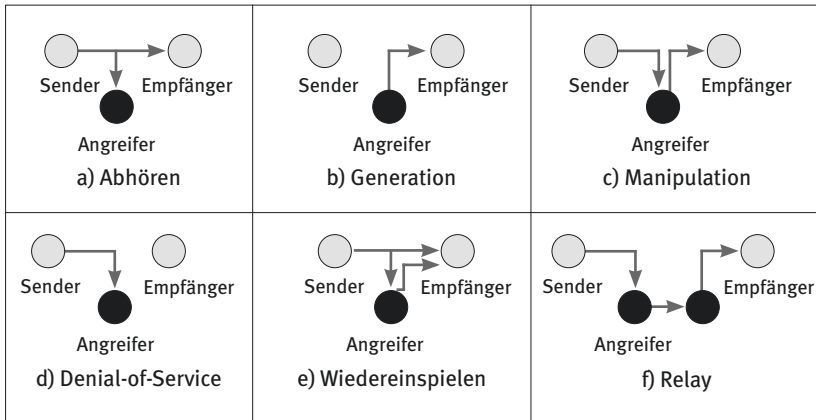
| | | |
|---|---|---|
| Sender Empfänger Angreifer a) Abhören | Sender Empfänger Angreifer b) Generation | Sender Empfänger Angreifer c) Manipulation |
| Sender Empfänger Angreifer d) Denial-of-Service | Sender Empfänger Angreifer e) Wiedereinspielen | Sender Empfänger Angreifer f) Relay |